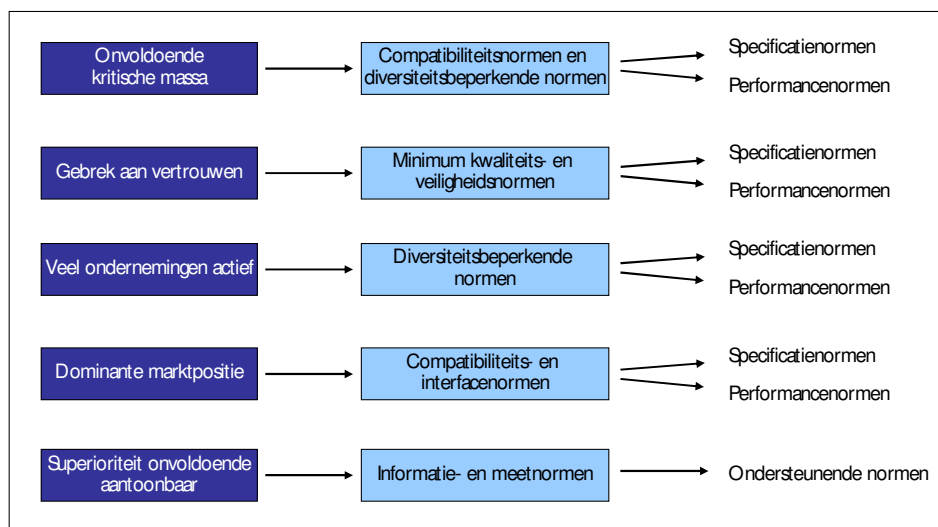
Onvoldoende kritische massa

Compatibiliteitsnormen en diversiteitsbeperkende normen

Specificatienormen

Performancenormen

Gebrek aan vertrouwen

Minimum kwaliteits- en veiligheidsnormen

Specificatienormen

Performancenormen

Veel ondernemingen actief

Diversiteitsbeperkende normen

Specificatienormen

Performancenormen

Dominante marktpositie

Compatibiliteits- en interfacenormen

Specificatienormen

Performancenormen

Superioriteit onvoldoende aantoonbaar

Informatie- en meetnormen

Ondersteunende normen